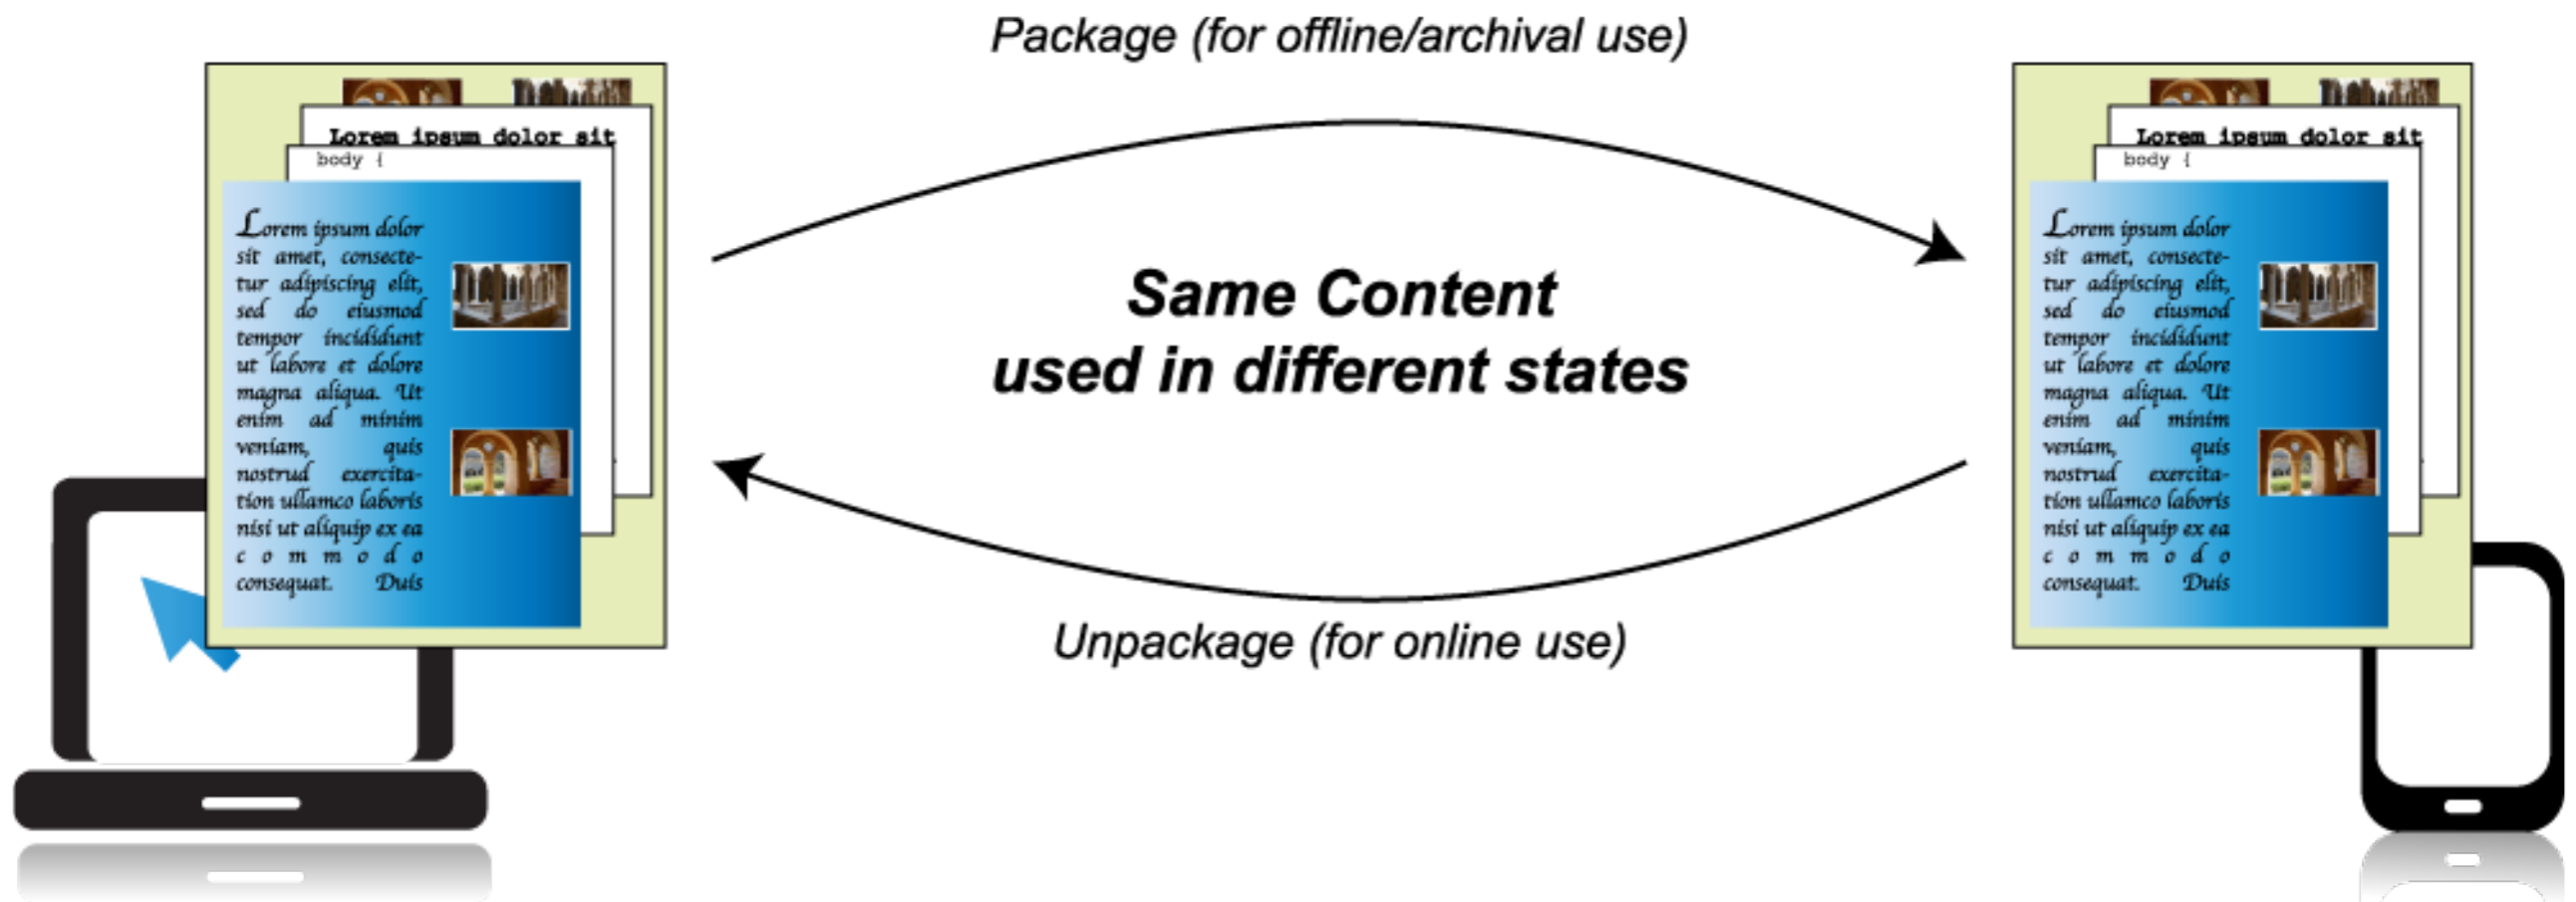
Package (for offline/archival use)

Lorem ipsum dolor sit

body {

Lorem ipsum dolor sit amet, consectetur adipiscing elit, sed do eiusmod tempor incididunt ut labore et dolore magna aliqua. Ut enim ad minim veniam, quis nostrud exercitation ullamco laboris nisi ut aliquip ex ea c o m m o d o consequat. Duis

Same Content
used in different states

Lorem ipsum dolor sit

body {

Lorem ipsum dolor sit amet, consectetur adipiscing elit, sed do eiusmod tempor incididunt ut labore et dolore magna aliqua. Ut enim ad minim veniam, quis nostrud exercitation ullamco laboris nisi ut aliquip ex ea c o m m o d o consequat. Duis

Unpackage (for online use)